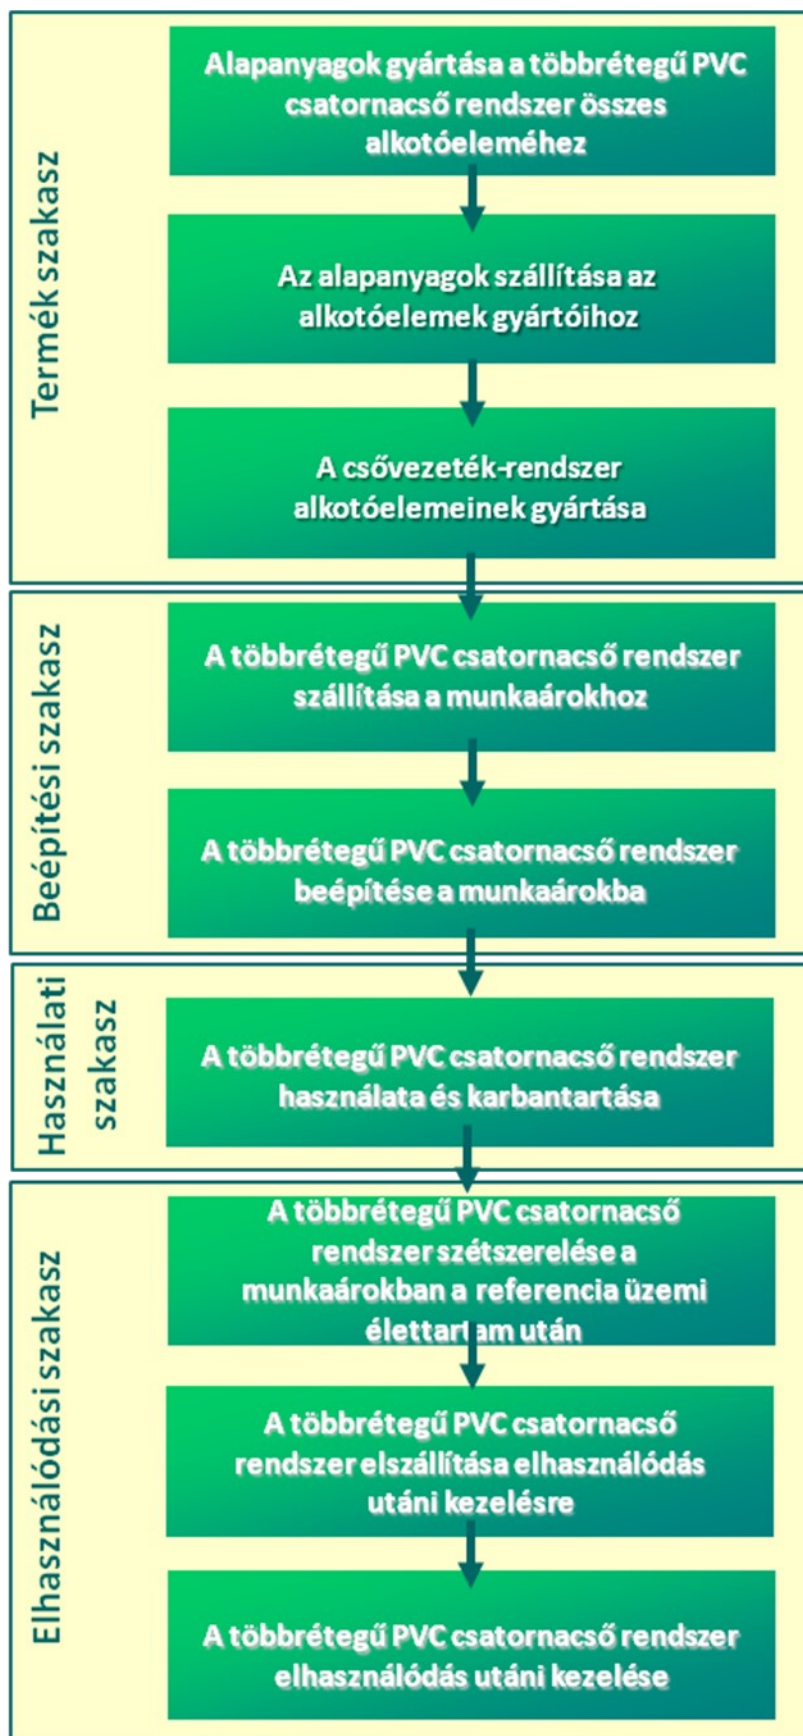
Termék szakasz

Alapanyagok gyártása a többrétegű PVC csatornacső rendszer összes alkotóeleméhez

Az alapanyagok szállítása az alkotóelemek gyártóihoz

A csővezeték-rendszer alkotóelemeinek gyártása

Beépítési szakasz

A többrétegű PVC csatornacső rendszer szállítása a munkaárokhoz

A többrétegű PVC csatornacső rendszer beépítése a munkaárokba

Használati szakasz

A többrétegű PVC csatornacső rendszer használata és karbantartása

Elhasználódási szakasz

A többrétegű PVC csatornacső rendszer szétszerelése a munkaárokban a referencia üzemi élettartam után

A többrétegű PVC csatornacső rendszer elszállítása elhasználódás utáni kezelésre

A többrétegű PVC csatornacső rendszer elhasználódás utáni kezelése